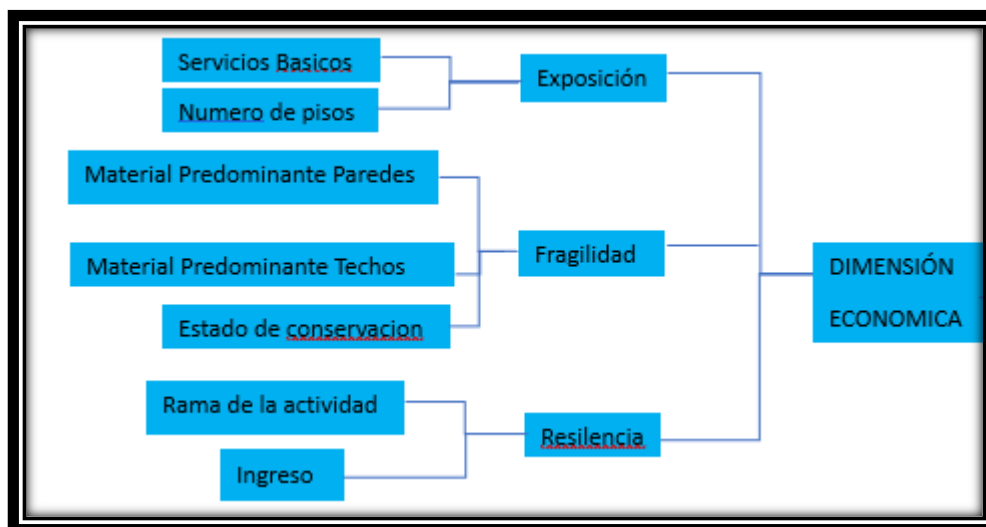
Servicios Basicos

Numero de pisos

Exposición

Material Predominante Paredes

Material Predominante Techos

Estado de conservacion

Fragilidad

Rama de la actividad

Ingreso

Resilencia

DIMENSIÓN ECONOMICA